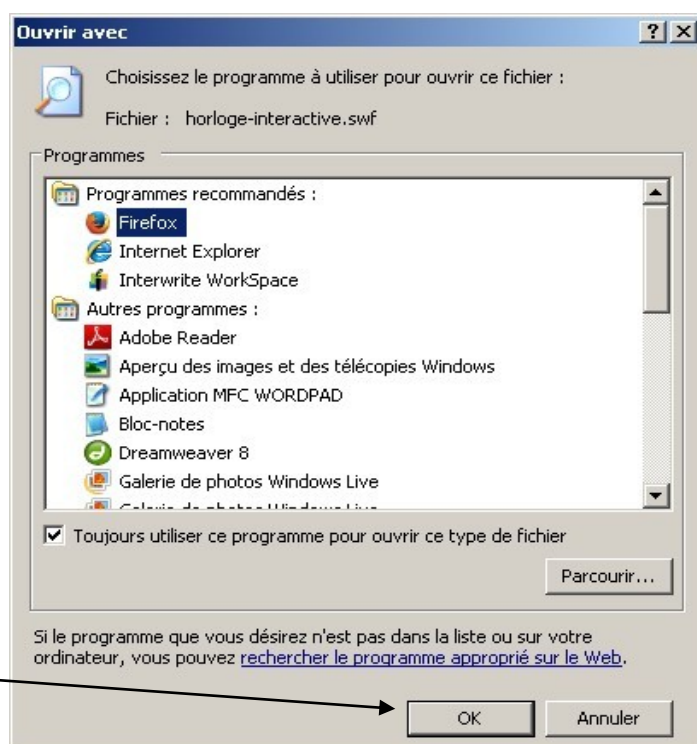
Ouvrir avec

? X

Choisissez le programme à utiliser pour ouvrir ce fichier :

Fichier : horloge-interactive.swf

Programmes

Programmes recommandés :

Firefox

Internet Explorer

Interwrite WorkSpace

Autres programmes :

Adobe Reader

Aperçu des images et des télécopies Windows

Application MFC WORDPAD

Bloc-notes

Dreamweaver 8

Galerie de photos Windows Live

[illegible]

Toujours utiliser ce programme pour ouvrir ce type de fichier

Parcourir...

Si le programme que vous désirez n'est pas dans la liste ou sur votre ordinateur, vous pouvez rechercher le programme approprié sur le Web.

OK

Annuler